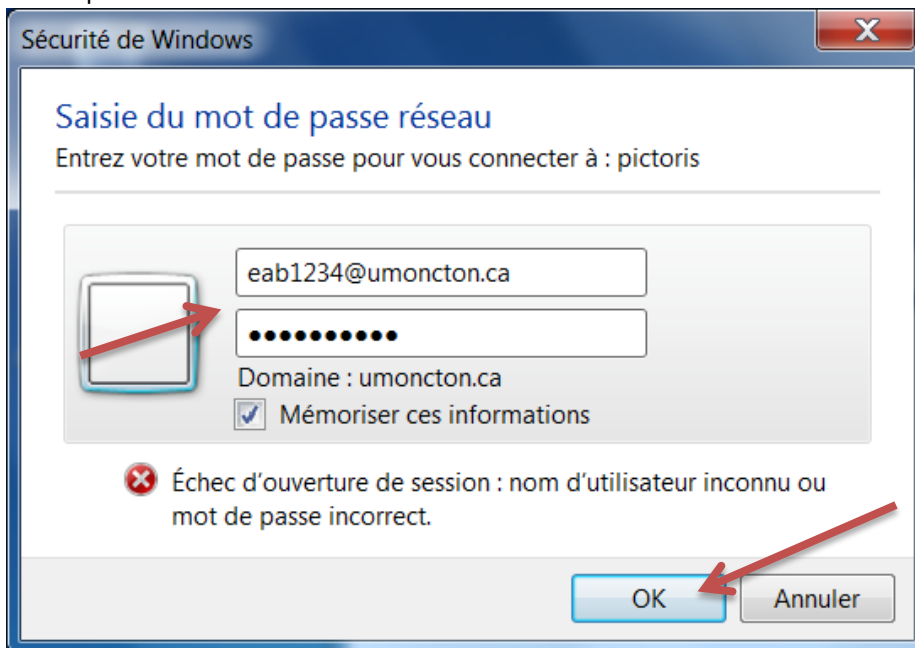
Sécurité de Windows

Saisie du mot de passe réseau
Entrez votre mot de passe pour vous connecter à : pictoris

eab1234@umoncton.ca
●●●●●●●●●●
Domaine : umoncton.ca
Mémoriser ces informations

Échec d'ouverture de session : nom d'utilisateur inconnu ou mot de passe incorrect.

OK
Annuler